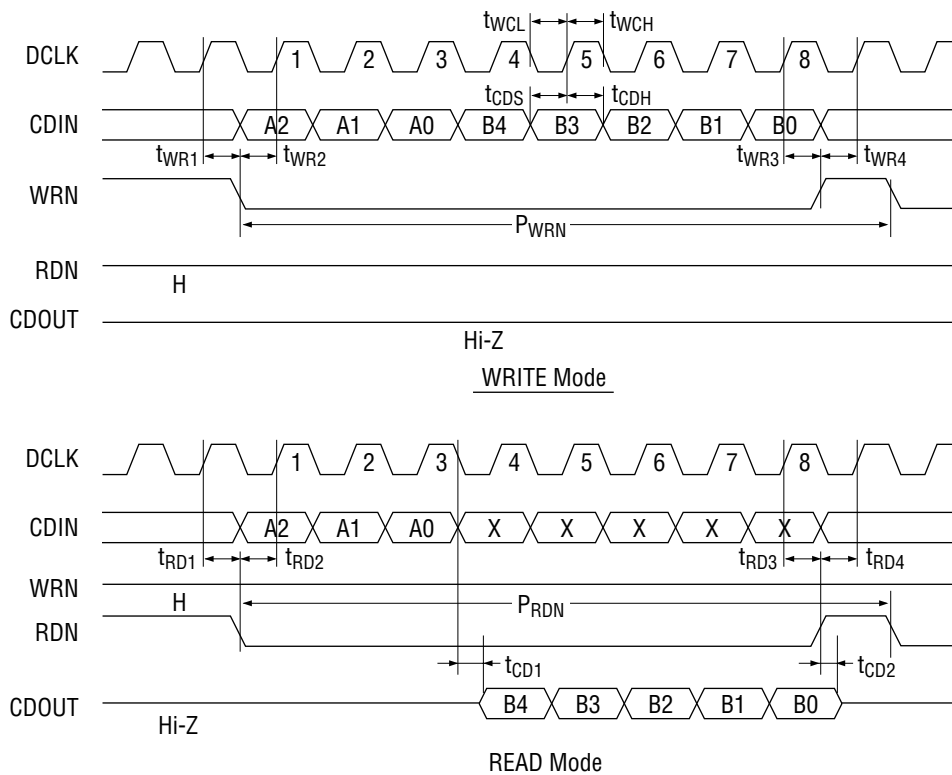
$t_{WCL}$ $t_{WCH}$

DCLK 1 2 3 4 5 6 7 8

$t_{CDS}$ $t_{CDH}$

CDIN A2 A1 A0 B4 B3 B2 B1 B0

$t_{WR1}$ $t_{WR2}$ $t_{WR3}$ $t_{WR4}$

WRN

$P_{WRN}$

RDN

H

CDOUT

Hi-Z

WRITE Mode

DCLK 1 2 3 4 5 6 7 8

CDIN A2 A1 A0 X X X X X

$t_{RD1}$ $t_{RD2}$ $t_{RD3}$ $t_{RD4}$

WRN

H

$P_{RDN}$

RDN

$t_{CD1}$ $t_{CD2}$

CDOUT B4 B3 B2 B1 B0

Hi-Z

READ Mode